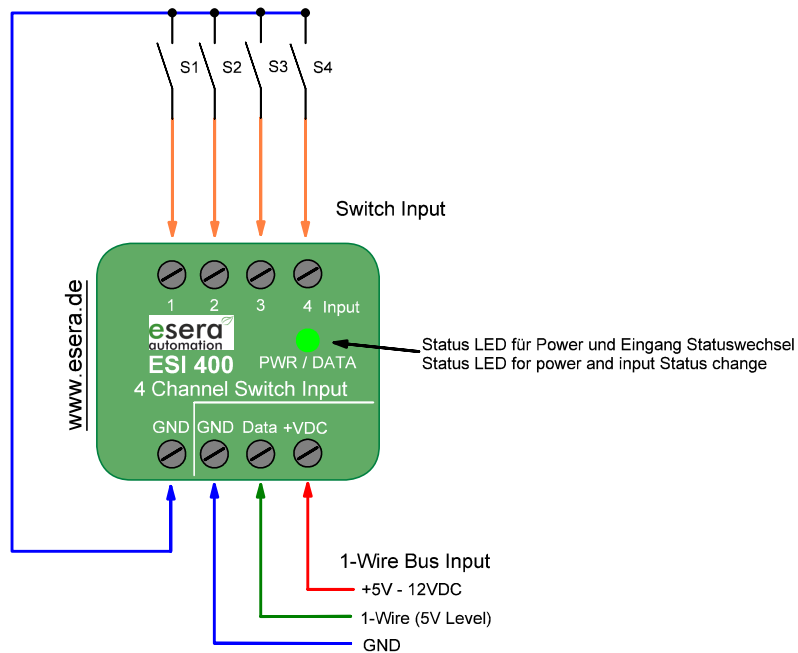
S1 S2 S3 S4

Switch Input

www.esera.de

1 2 3 4 Input

esera automation

ESI 400

4 Channel Switch Input

PWR / DATA

Status LED für Power und Eingang Statuswechsel
Status LED for power and input Status change

GND GND Data +VDC

1-Wire Bus Input

+5V - 12VDC

1-Wire (5V Level)

GND